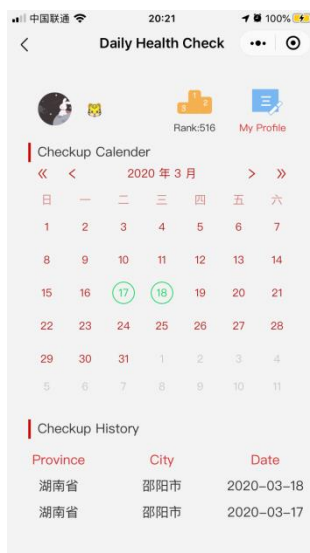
中国联通 20:21 100%

Daily Health Check

Rank:516

My Profile

Checkup Calender

« < 2020 年 3 月 > »

| 日 | 一 | 二 | 三 | 四 | 五 | 六 |
|---|---|---|---|---|---|---|
| 1 | 2 | 3 | 4 | 5 | 6 | 7 |
| 8 | 9 | 10 | 11 | 12 | 13 | 14 |
| 15 | 16 | 17 | 18 | 19 | 20 | 21 |
| 22 | 23 | 24 | 25 | 26 | 27 | 28 |
| 29 | 30 | 31 | 1 | 2 | 3 | 4 |
| 5 | 6 | 7 | 8 | 9 | 10 | 11 |

Checkup History

| Province | City | Date |
|---|---|---|
| 湖南省 | 邵阳市 | 2020-03-18 |
| 湖南省 | 邵阳市 | 2020-03-17 |